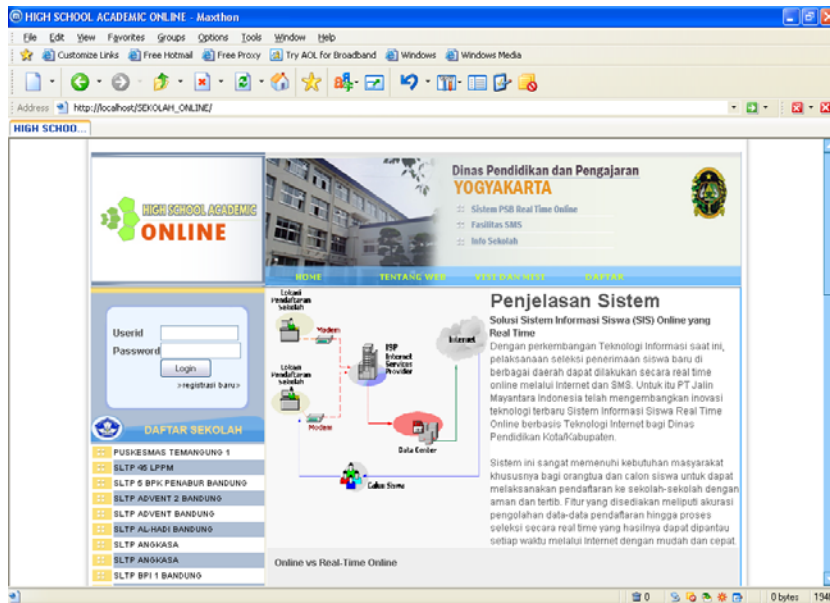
HIGH SCHOOL ACADEMIC ONLINE - Maxthon

File Edit View Favorites Groups Options Tools Window Help

Customize Links Free Hotmail Free Proxy Try AOL for Broadband Windows Windows Media

Address http://localhost/SEKOLAH_ONLINE/

HIGH SCHOO...

HIGH SCHOOL ACADEMIC ONLINE

Dinas Pendidikan dan Pengajaran
YOGYAKARTA

Sistem PSB Real Time Online
Fasilitas SMS
Info Sekolah

HOME TENTANG WEB VISI DAN MISI DAFTAR

Userid
Password
Login
>registrasi baru>

DAFTAR SEKOLAH

PUSKESMAS TEMANGUNG 1
SLTP 45 LPPM
SLTP 5 BPK PENABUR BANDUNG
SLTP ADVENT 2 BANDUNG
SLTP ADVENT BANDUNG
SLTP AL-HADI BANDUNG
SLTP ANGKASA
SLTP ANGKASA
SLTP BPI 1 BANDUNG

Lokasi Pendaftaran sekolah
Modem
ISP Internet Services Provider
Internet
Lokasi Pendaftaran sekolah
Modem
Data Center
Calon Siswa

Penjelasan Sistem

Solusi Sistem Informasi Siswa (SIS) Online yang Real Time

Dengan perkembangan Teknologi Informasi saat ini, pelaksanaan seleksi penerimaan siswa baru di berbagai daerah dapat dilakukan secara real time online melalui Internet dan SMS. Untuk itu PT Jalin Mayantara Indonesia telah mengembangkan inovasi teknologi terbaru Sistem Informasi Siswa Real Time Online berbasis Teknologi Internet bagi Dinas Pendidikan Kota/Kabupaten.

Sistem ini sangat memenuhi kebutuhan masyarakat khususnya bagi orangtua dan calon siswa untuk dapat melaksanakan pendaftaran ke sekolah-sekolah dengan aman dan tertib. Fitur yang disediakan meliputi akurasi pengolahan data-data pendaftaran hingga proses seleksi secara real time yang hasilnya dapat dipantau setiap waktu melalui Internet dengan mudah dan cepat.

Online vs Real-Time Online

0 0 bytes 134